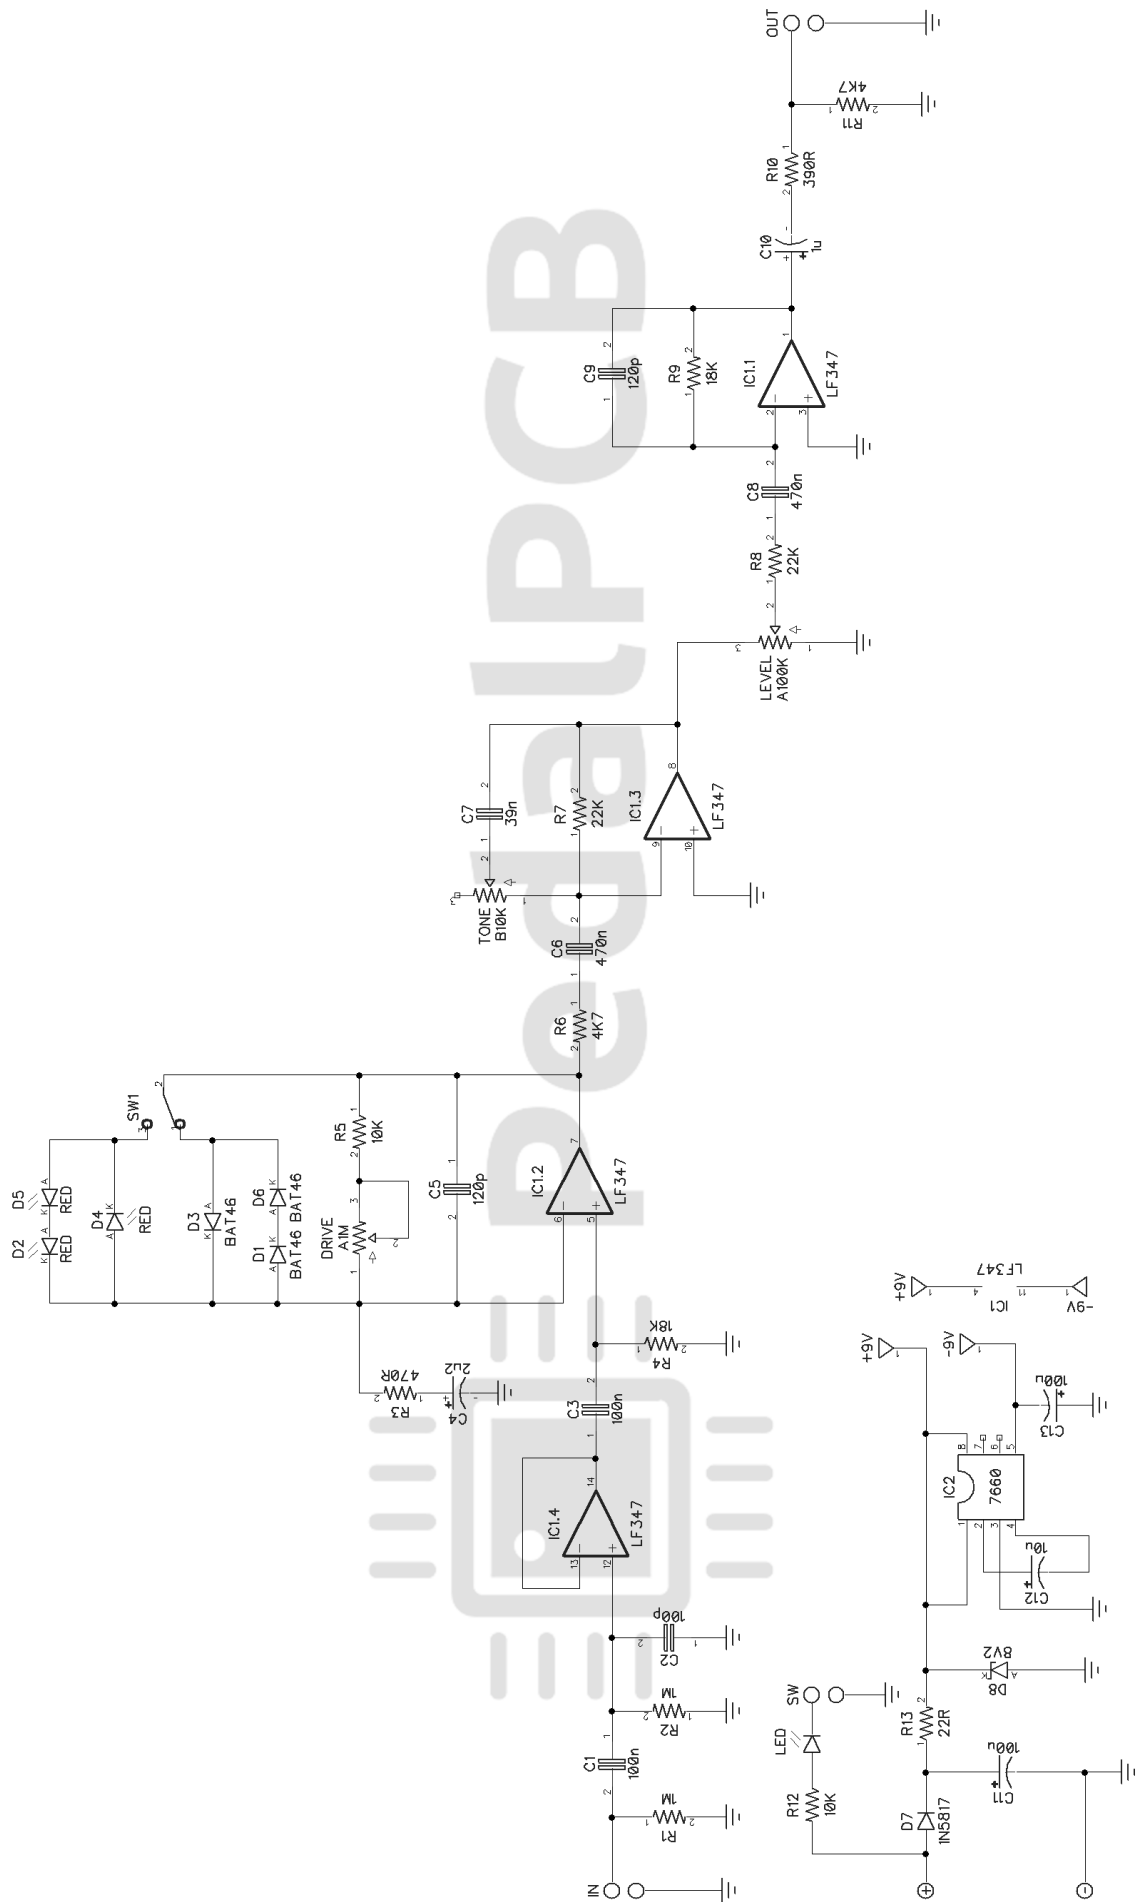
OUT
R11
4K7
R10
390R
C10
1u
C9
120p
R9
18K
IC1.1
LF347
C8
470n
R8
22K
LEVEL
A100K
C7
39n
R7
22K
IC1.3
LF347
TONE
B10K
C6
470n
R6
4K7
SW1
D5
RED
D2
RED
D4
RED
D3
BAT46
D6
BAT46
D1
BAT46
R5
10K
DRIVE
A1M
C5
120p
IC1.2
LF347
R4
18K
R3
470R
C4
2u2
C3
100n
IC1.4
LF347
C2
100p
R2
1M
C1
100n
R1
1M
IN
PedalPCB
+9V
IC1
LF347
-9V
+9V
-9V
C13
100u
IC2
7660
C12
10u
D8
8V2
SW
LED
R13
22R
R12
10K
C11
100u
D7
1N5817